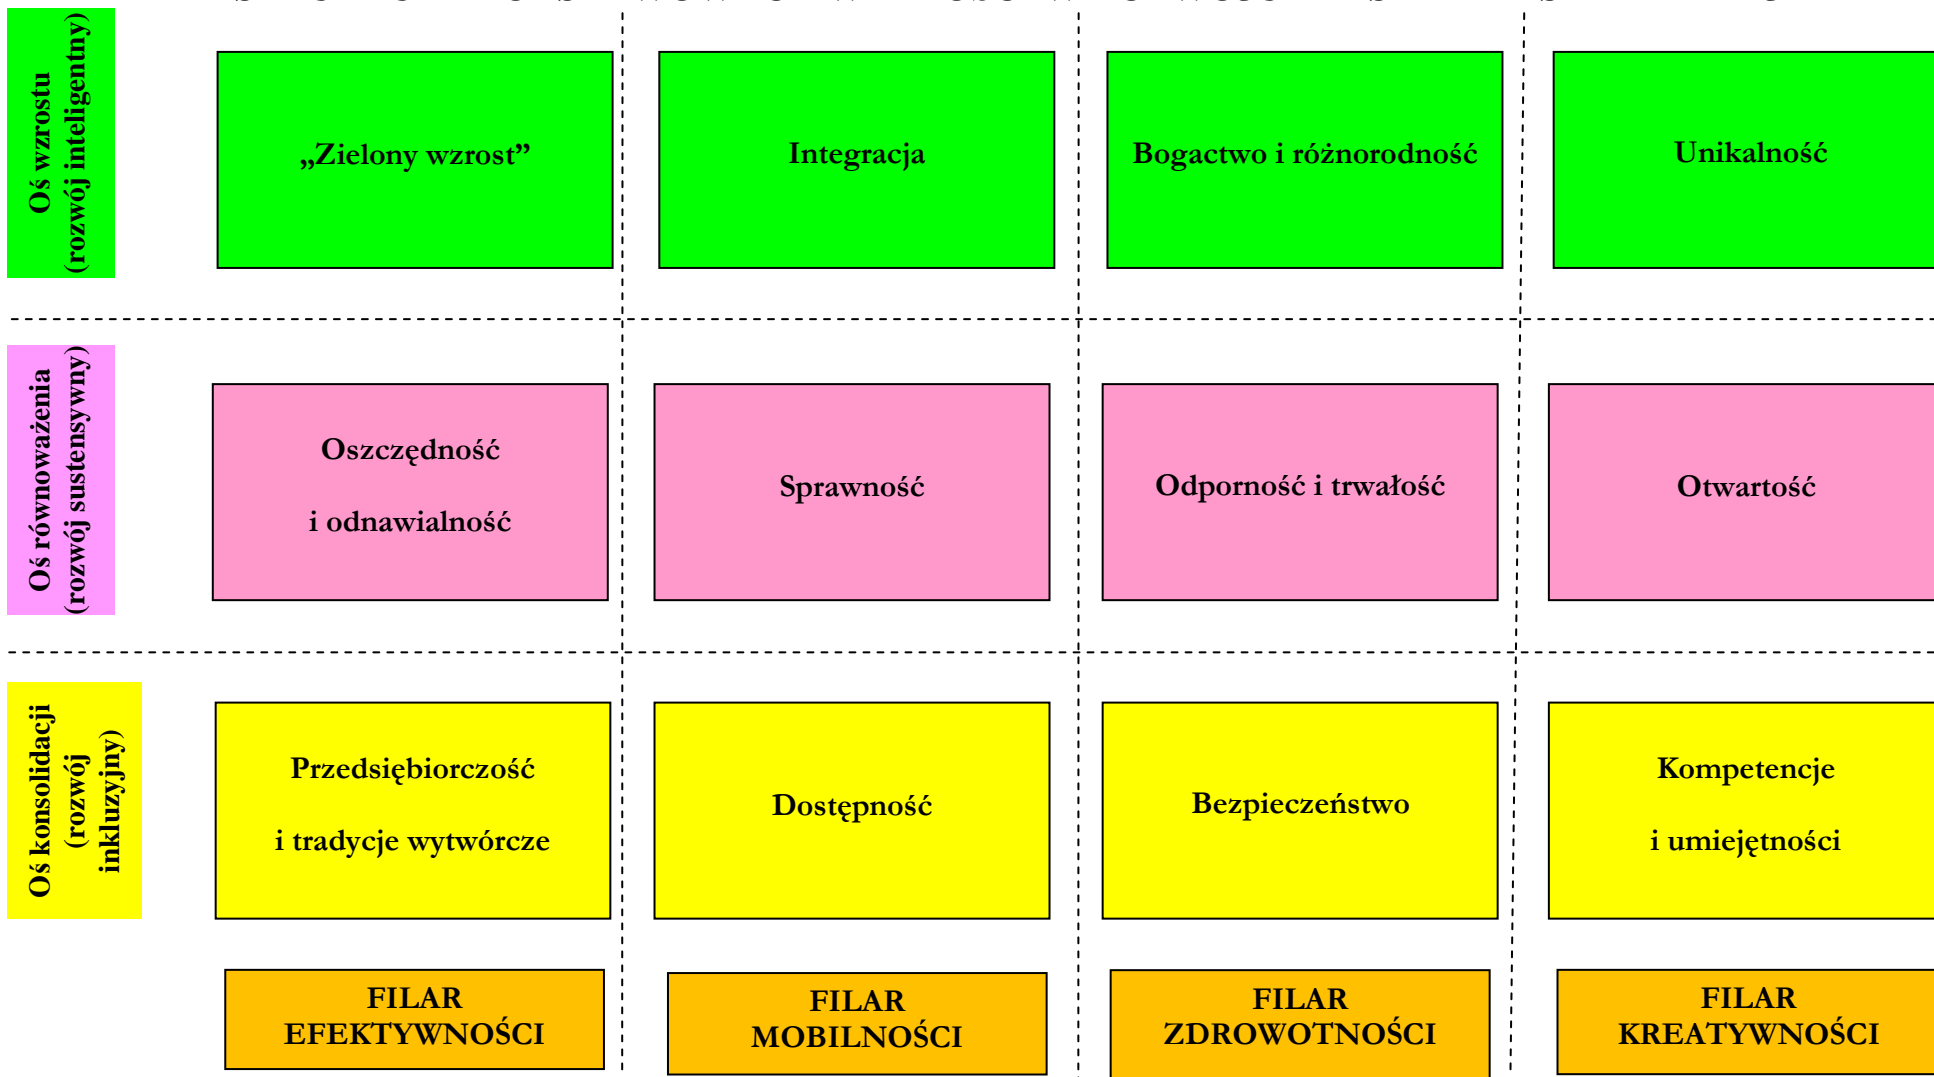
Oś wzrostu (rozwój inteligentny)

„Zielony wzrost”

Integracja

Bogactwo i różnorodność

Unikalność

Oś równoważenia (rozwój sustensywny)

Oszczędność

i odnawialność

Sprawność

Odporność i trwałość

Otwartość

Oś konsolidacji (rozwój inkluzyjny)

Przedsiębiorczość

i tradycje wytwórcze

Dostępność

Bezpieczeństwo

Kompetencje

i umiejętności

FILAR EFEKTYWNOŚCI

FILAR MOBILNOŚCI

FILAR ZDROWOTNOŚCI

FILAR KREATYWNOŚCI